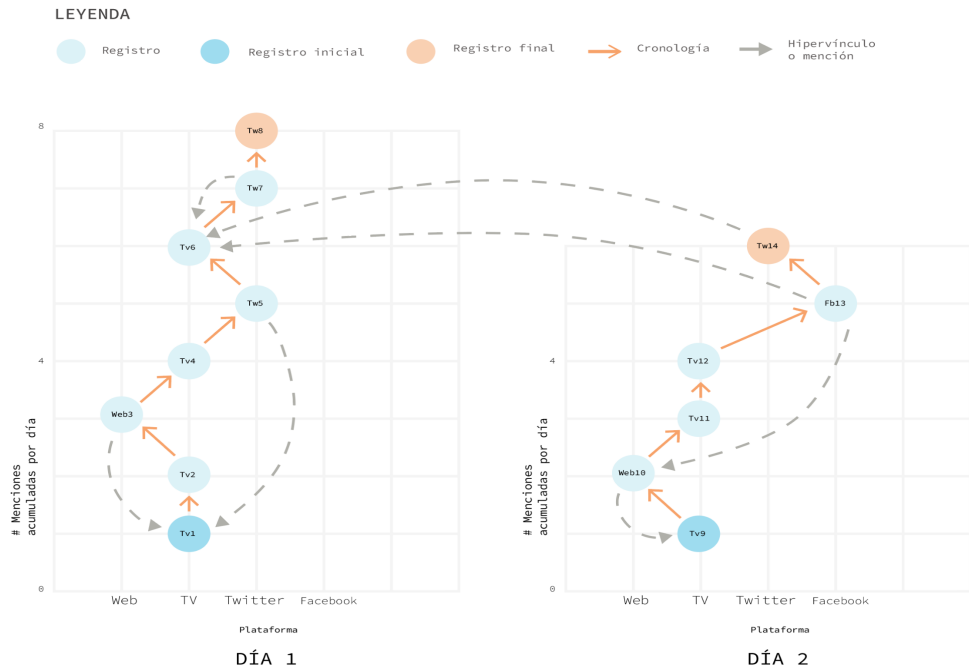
LEYENDA

Registro

Registro inicial

Registro final

Cronología

Hipervínculo o mención

8

4

0

# Menciones acumuladas por día

Tw8

Tw7

Tv6

Tw5

Tv4

Web3

Tv2

Tv1

Web

TV

Twitter

Facebook

Plataforma

DÍA 1

4

0

# Menciones acumuladas por día

Tw14

Fb13

Tv12

Tv11

Web10

Tv9

Web

TV

Twitter

Facebook

Plataforma

DÍA 2